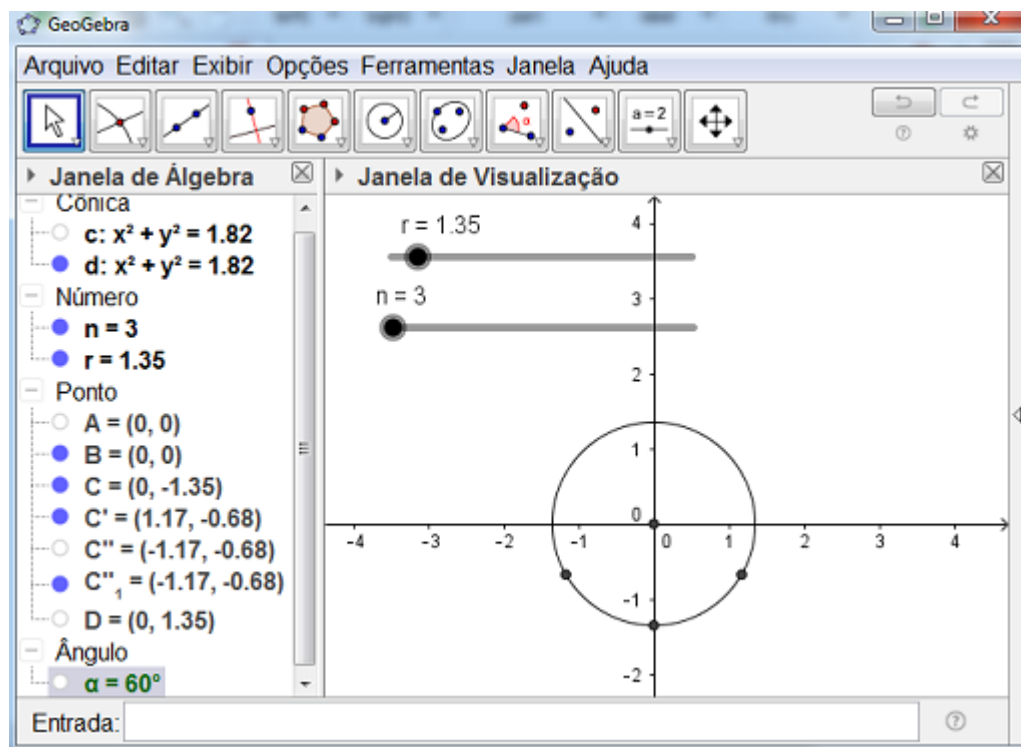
GeoGebra

Arquivo Editar Exibir Opções Ferramentas Janela Ajuda

a = 2

Janela de Álgebra

Cônica
c: $x^2 + y^2 = 1.82$
d: $x^2 + y^2 = 1.82$
Número
n = 3
r = 1.35
Ponto
A = (0, 0)
B = (0, 0)
C = (0, -1.35)
C' = (1.17, -0.68)
C'' = (-1.17, -0.68)
$C''_1$ = (-1.17, -0.68)
D = (0, 1.35)
Ângulo
α = 60°

Janela de Visualização

r = 1.35
n = 3

4
3
2
1
0
-1
-2
-4 -3 -2 -1 0 1 2 3 4

Entrada: